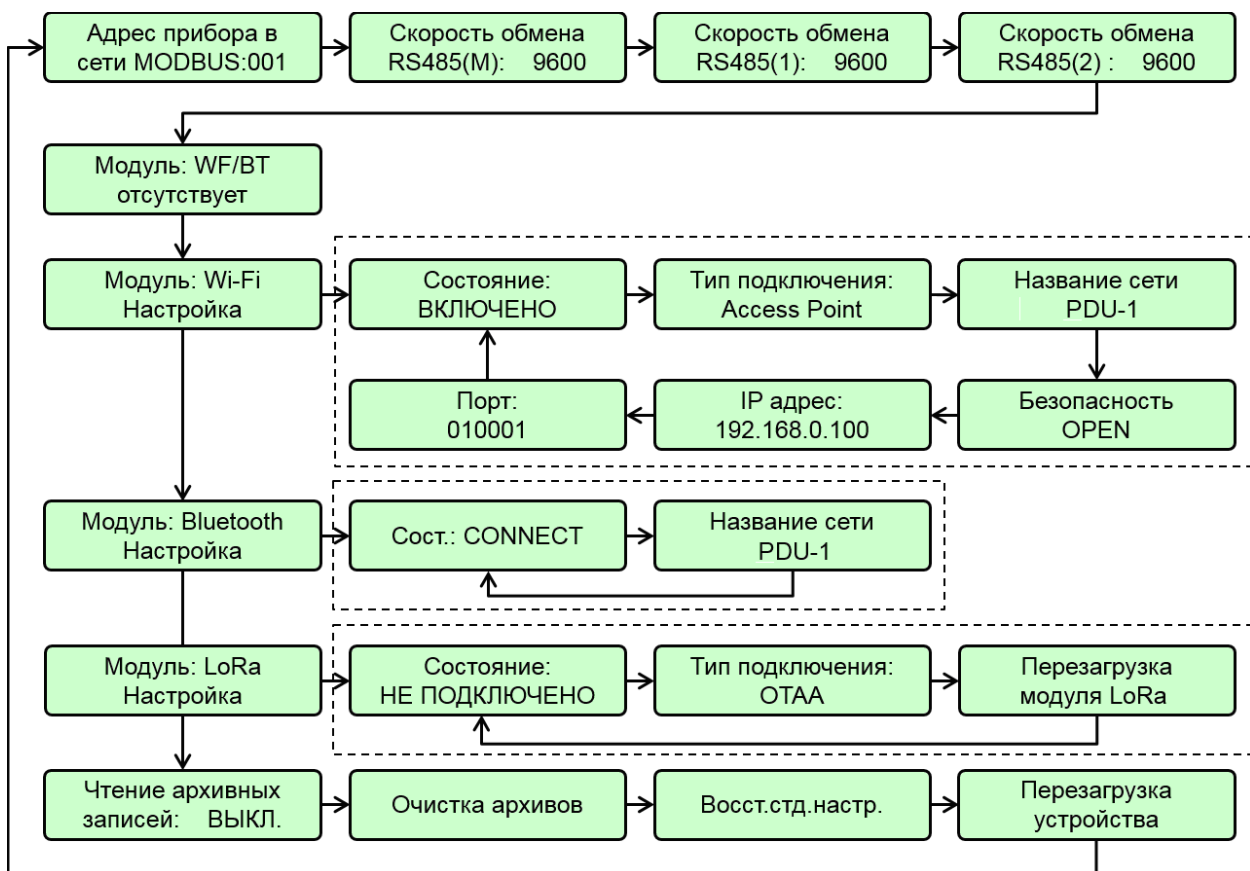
Адрес прибора в сети MODBUS:001

Скорость обмена RS485(M): 9600

Скорость обмена RS485(1): 9600

Скорость обмена RS485(2) : 9600

Модуль: WF/BT отсутствует

Модуль: Wi-Fi Настройка

Состояние: ВКЛЮЧЕНО

Тип подключения: Access Point

Название сети PDU-1

Безопасность OPEN

IP адрес: 192.168.0.100

Порт: 010001

Модуль: Bluetooth Настройка

Сост.: CONNECT

Название сети PDU-1

Модуль: LoRa Настройка

Состояние: НЕ ПОДКЛЮЧЕНО

Тип подключения: OTAA

Перезагрузка модуля LoRa

Чтение архивных записей: ВЫКЛ.

Очистка архивов

Восст.стд.настр.

Перезагрузка устройства